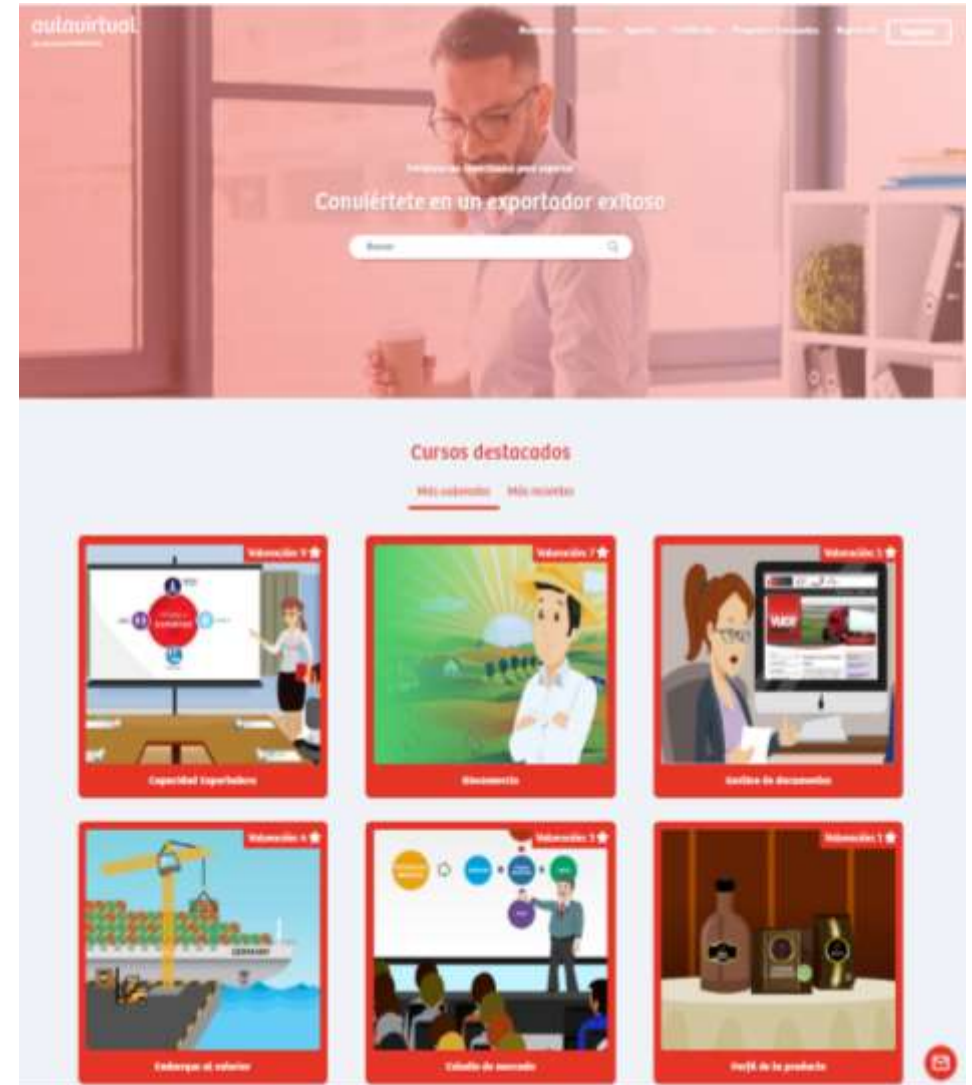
aulavirtual

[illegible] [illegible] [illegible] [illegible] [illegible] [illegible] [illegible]

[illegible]

Conviértete en un exportador exitoso

Buscar

Cursos destacados

Más valorados Más recientes

Valoración 9

Capacidad Exportadora

Valoración 7

Biocomercio

Valoración 5

Gestión de documentos

Valoración 4

Embarque al exterior

Valoración 5

Estudio de mercado

Valoración 1

Perfil de lo producto